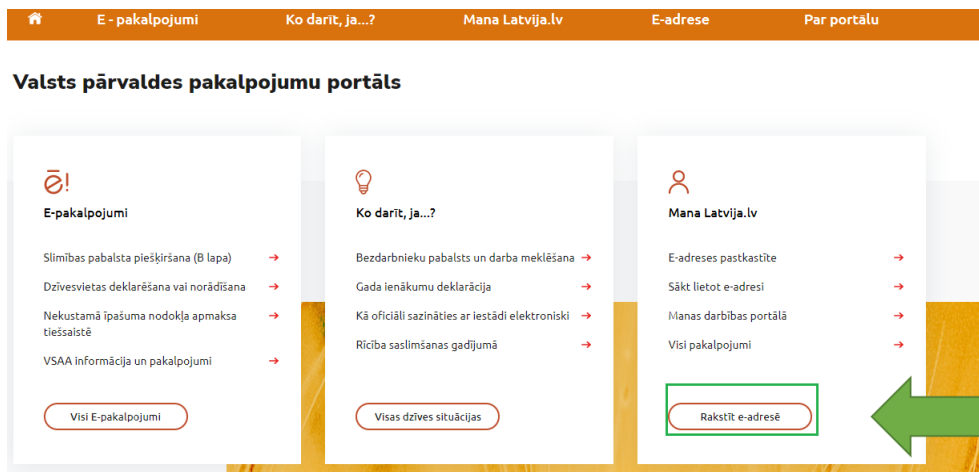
E - pakalpojumi Ko darīt, ja...? Mana Latvija.lv E-adrese Par portālu

Valsts pārvaldes pakalpojumu portāls

ē!

E-pakalpojumi

Slimības pabalsta piešķiršana (B lapa) →

Dzīvesvietas deklarēšana vai norādīšana →

Nekustamā īpašuma nodokļa apmaksa tiešsaistē →

VSAA informācija un pakalpojumi →

Visi E-pakalpojumi

Ko darīt, ja...?

Bezdarbnieku pabalsts un darba meklēšana →

Gada ienākumu deklarācija →

Kā oficiāli sazināties ar iestādi elektroniski →

Rīcība saslimšanas gadījumā →

Visas dzīves situācijas

Mana Latvija.lv

E-adreses pastkastīte →

Sākt lietot e-adresi →

Manas darbības portālā →

Visi pakalpojumi →

Rakstīt e-adresē